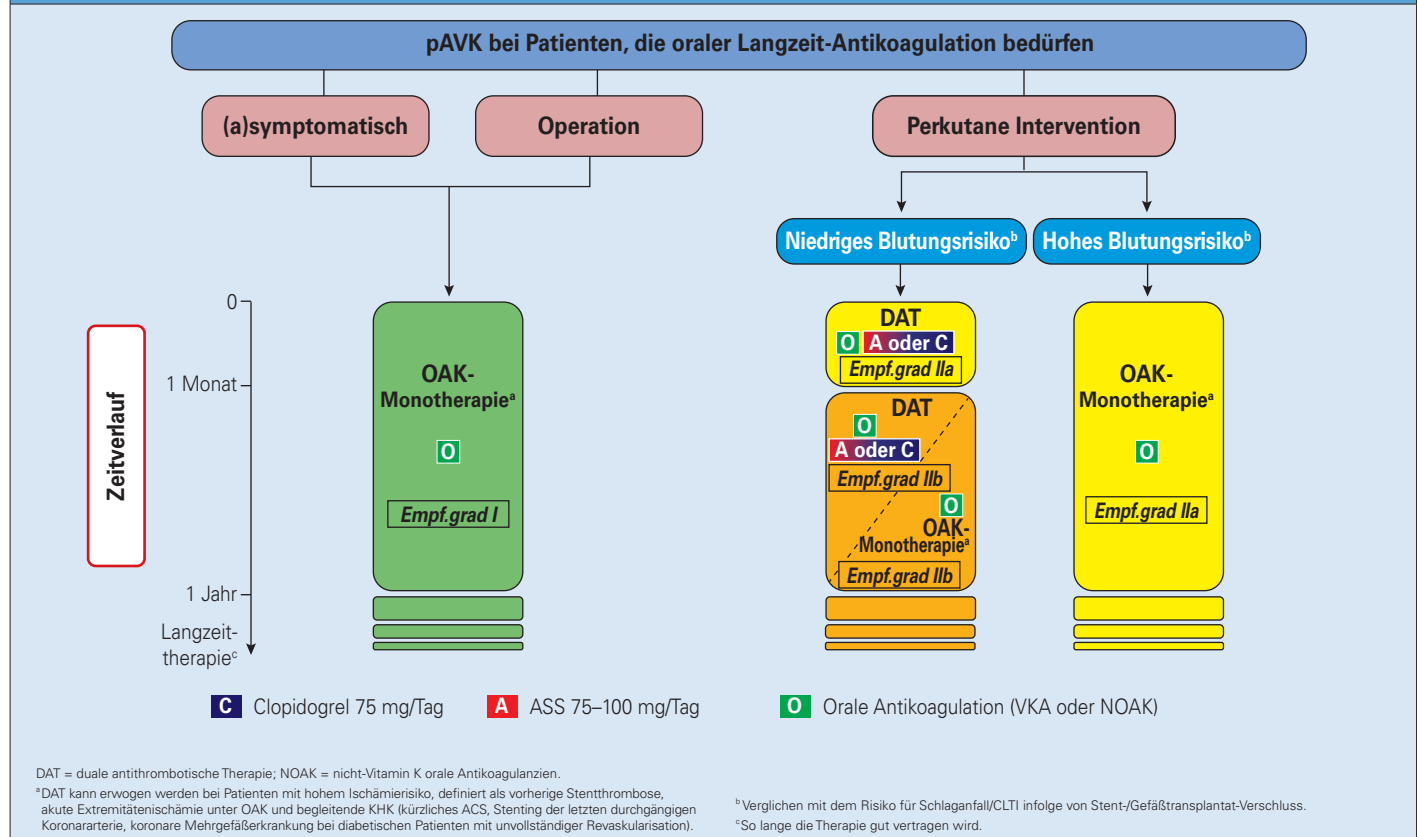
pAVK bei Patienten, die oraler Langzeit-Antikoagulation bedürfen

(a)symptomatisch

Operation

Perkutane Intervention

Niedriges Blutungsrisiko$^{b}$

Hohes Blutungsrisiko$^{b}$

Zeitverlauf

0

1 Monat

1 Jahr

Langzeittherapie$^{c}$

OAK-Monotherapie$^{a}$

O

Empf.grad I

DAT

O A oder C

Empf.grad IIa

DAT

O

A oder C

Empf.grad IIb

O

OAK-Monotherapie$^{a}$

Empf.grad IIb

OAK-Monotherapie$^{a}$

O

Empf.grad IIa

C Clopidogrel 75 mg/Tag

A ASS 75–100 mg/Tag

O Orale Antikoagulation (VKA oder NOAK)

DAT = duale antithrombotische Therapie; NOAK = nicht-Vitamin K orale Antikoagulanzien.

$^{a}$DAT kann erwogen werden bei Patienten mit hohem Ischämierisiko, definiert als vorherige Stentthrombose, akute Extremitätenischämie unter OAK und begleitende KHK (kürzliches ACS, Stenting der letzten durchgängigen Koronararterie, koronare Mehrgefäßerkrankung bei diabetischen Patienten mit unvollständiger Revaskularisation).

$^{b}$Verglichen mit dem Risiko für Schlaganfall/CLTI infolge von Stent-/Gefäßtransplantat-Verschluss.

$^{c}$So lange die Therapie gut vertragen wird.